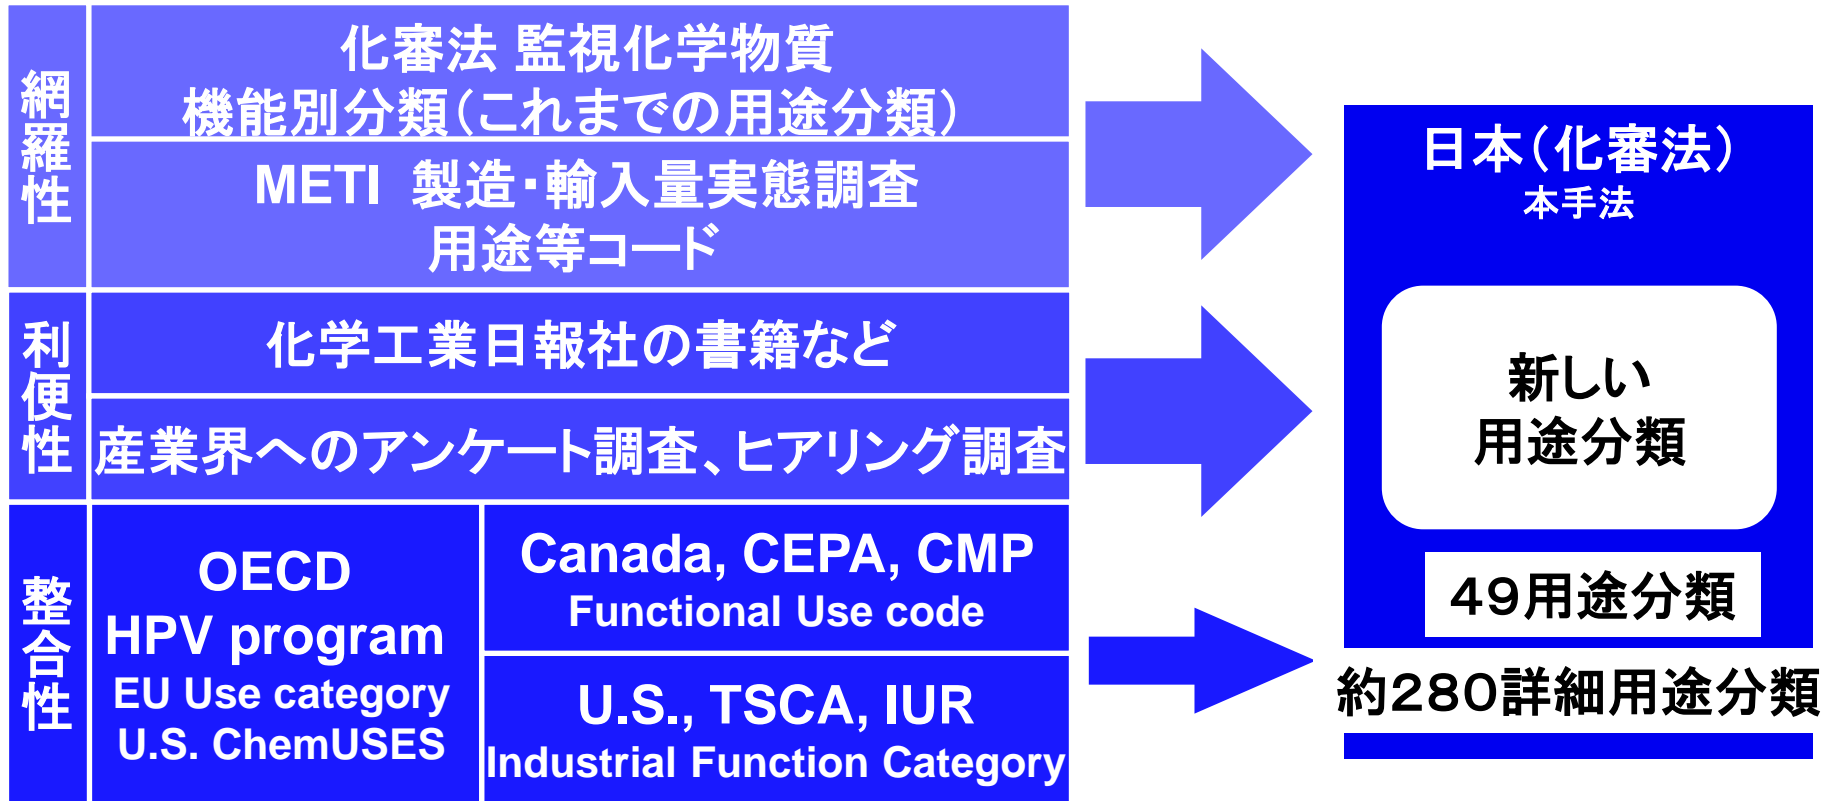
網羅性

化審法 監視化学物質
機能別分類(これまでの用途分類)

METI 製造・輸入量実態調査
用途等コード

利便性

化学工業日報社の書籍など

産業界へのアンケート調査、ヒアリング調査

整合性

OECD
HPV program
EU Use category
U.S. ChemUSES

Canada, CEPA, CMP
Functional Use code

U.S., TSCA, IUR
Industrial Function Category

日本(化審法)
本手法

新しい
用途分類

49用途分類

約280詳細用途分類